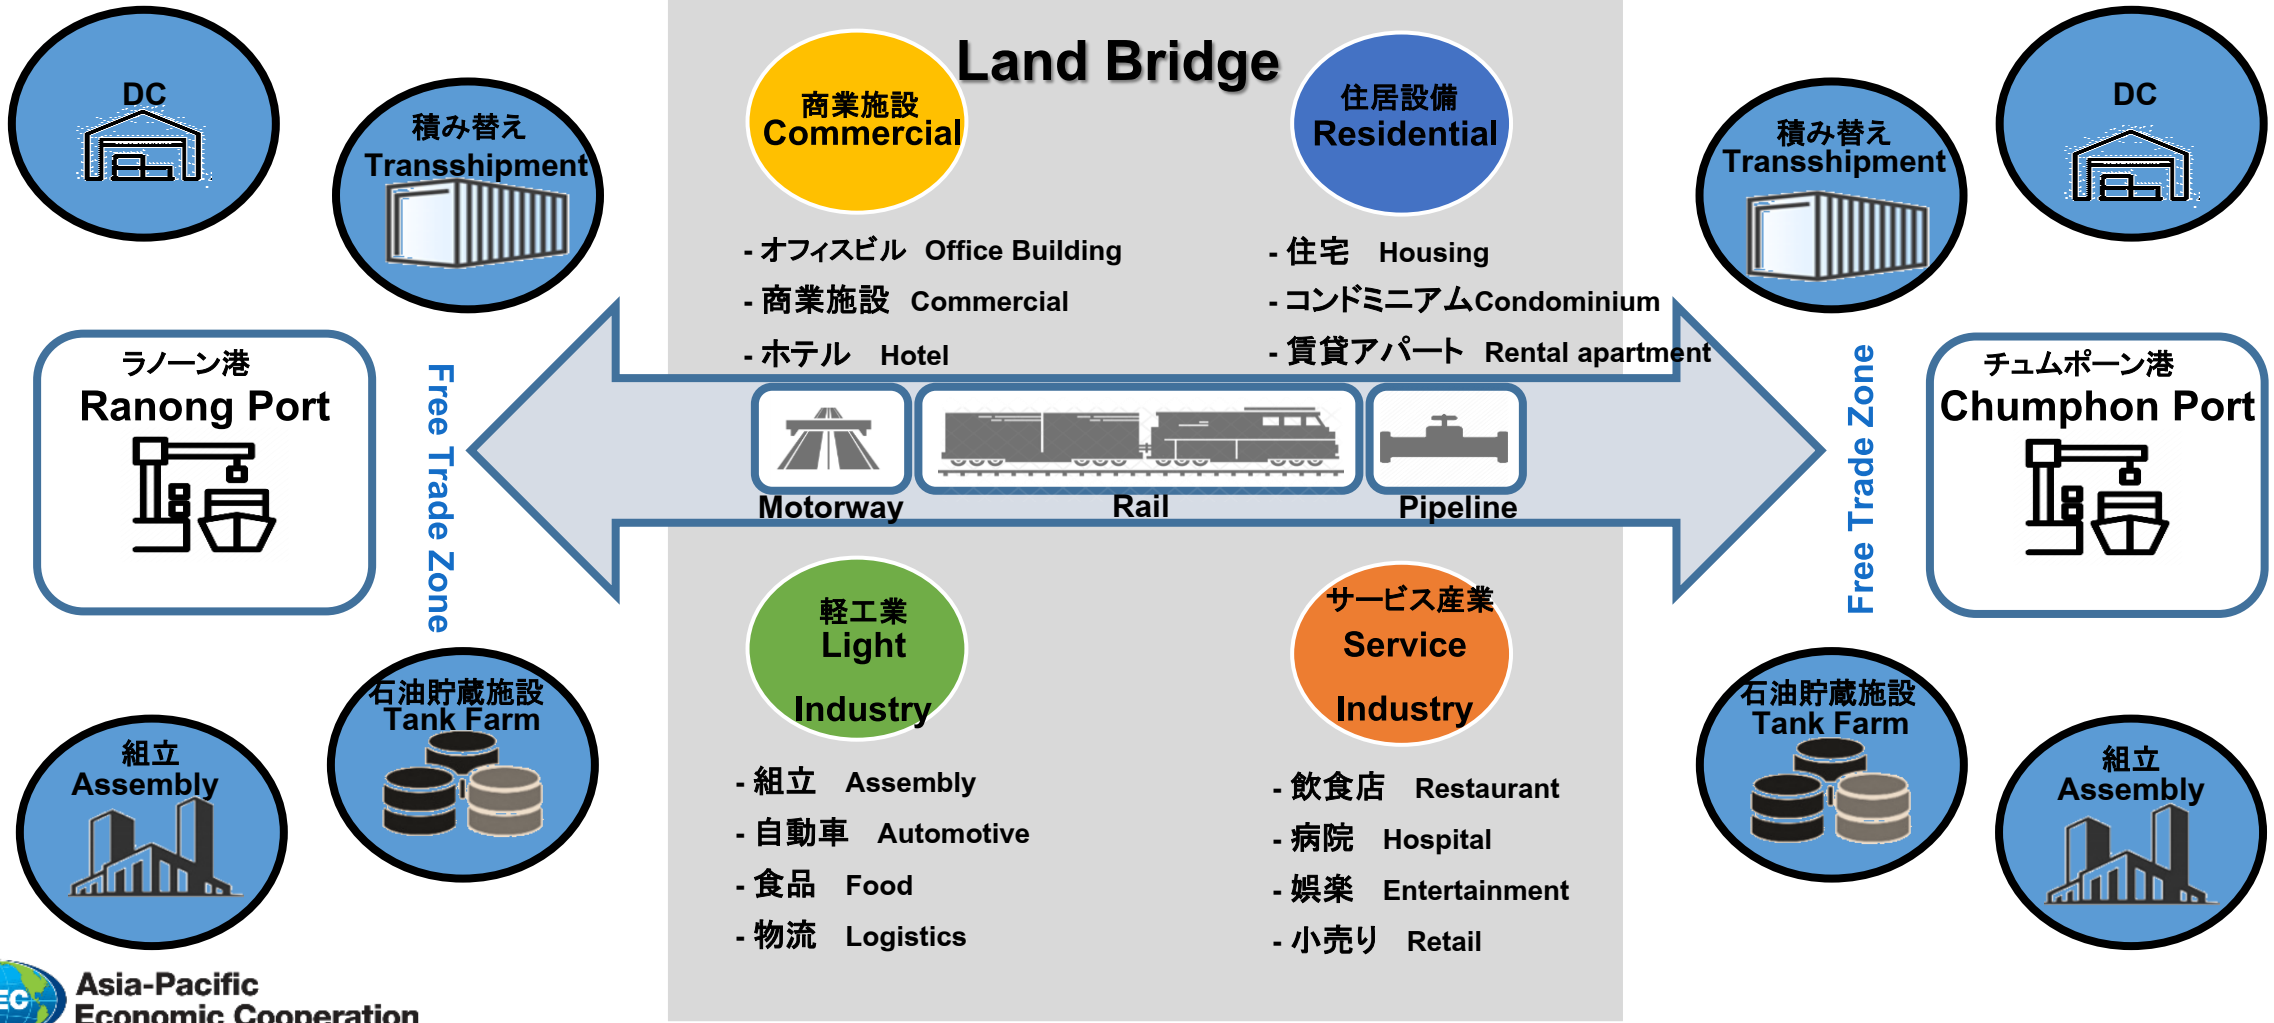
DC

積み替え
Transshipment

ラノーン港
Ranong Port

Free Trade Zone

組立
Assembly

石油貯蔵施設
Tank Farm

Land Bridge

商業施設
Commercial

住居設備
Residential

- オフィスビル Office Building
- 商業施設 Commercial
- ホテル Hotel

- 住宅 Housing
- コンドミニアムCondominium
- 賃貸アパート Rental apartment

Motorway
Rail
Pipeline

軽工業
Light
Industry

サービス産業
Service
Industry

- 組立 Assembly
- 自動車 Automotive
- 食品 Food
- 物流 Logistics

- 飲食店 Restaurant
- 病院 Hospital
- 娯楽 Entertainment
- 小売り Retail

DC

積み替え
Transshipment

Free Trade Zone

チュムポーン港
Chumphon Port

石油貯蔵施設
Tank Farm

組立
Assembly

EC
Asia-Pacific
Economic Cooperation